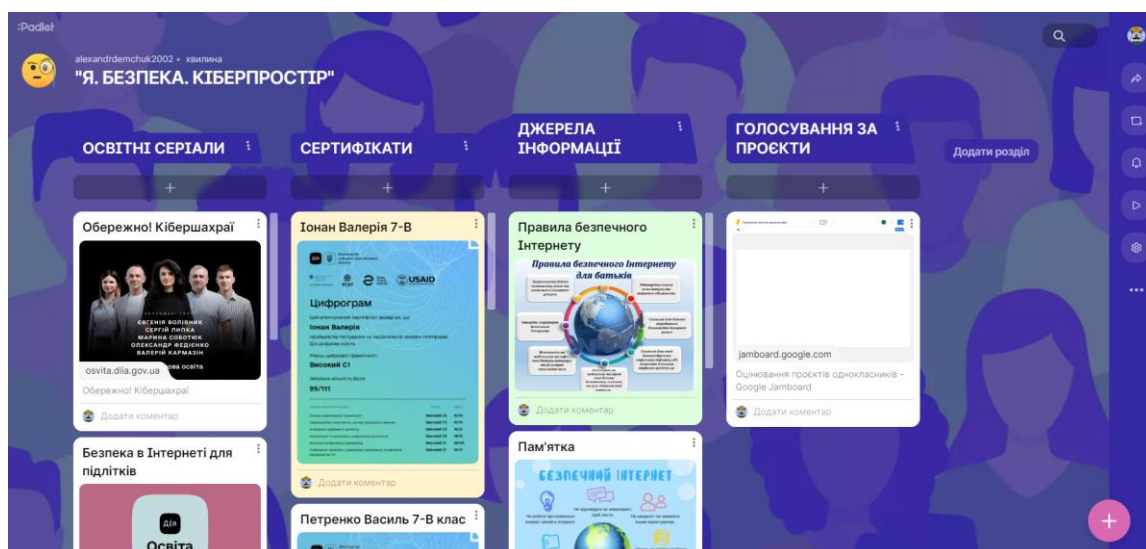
:Padlet

alexandrdemchuk2002 • хвилина
"Я. БЕЗПЕКА. КІБЕРПРОСТІР"

ОСВІТНІ СЕРІАЛИ

+

Обережно! Кібершахраї

ЄВГЕНІЯ ВОЛІВНИК
СЕРГІЙ ЛИПКА
МАРИНА СОБОТЮК
ОЛЕКСАНДР ФЕДІЄНКО
ВАЛЕРІЙ КАРМАЗІН

osvita.diia.gov.ua

Обережно! Кібершахраї

Додати коментар

Безпека в Інтернеті для підлітків

Дія
Освіта

СЕРТИФІКАТИ

+

Іонан Валерія 7-В

USAID

Цифрограм

Іонан Валерія

Високий С1

95/111

Додати коментар

Петренко Василь 7-В клас

ДЖЕРЕЛА ІНФОРМАЦІЇ

+

Правила безпечного Інтернету

Правила безпечного Інтернету для батьків

Додати коментар

Пам'ятка

БЕЗПЕЧНИЙ ІНТЕРНЕТ

ГОЛОСУВАННЯ ЗА ПРОЄКТИ

+

jamboard.google.com

Оцінювання проєктів однокласників - Google Jamboard

Додати коментар

Додати розділ

+